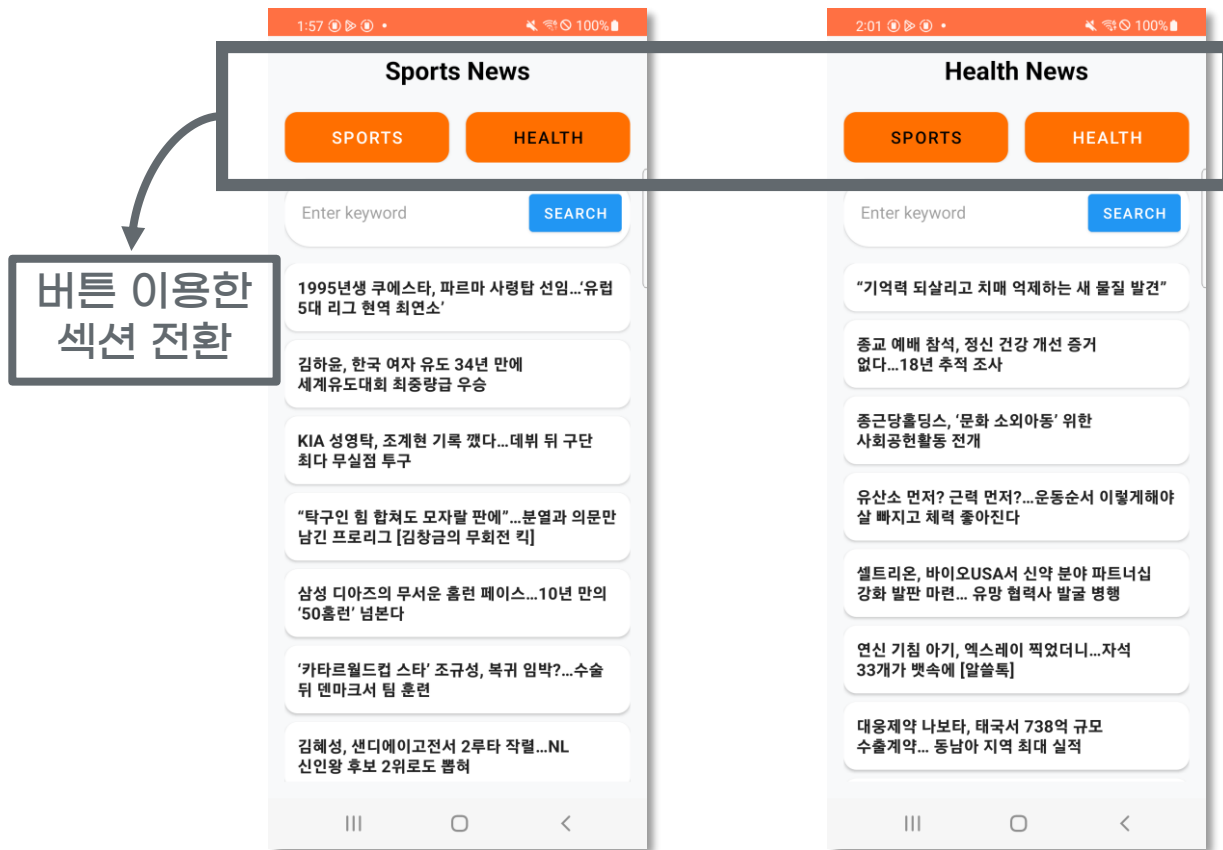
버튼 이용한 섹션 전환

1:57 100%

Sports News

SPORTS

HEALTH

Enter keyword

SEARCH

1995년생 쿠에스타, 파르마 사령탑 선임…'유럽 5대 리그 현역 최연소'

김하윤, 한국 여자 유도 34년 만에 세계유도대회 최중량급 우승

KIA 성영탁, 조계현 기록 깼다…데뷔 뒤 구단 최다 무실점 투구

"탁구인 힘 합쳐도 모자랄 판에"…분열과 의문만 남긴 프로리그 [김창금의 무회전 킥]

삼성 디아즈의 무서운 홈런 페이스…10년 만의 '50홈런' 넘본다

'카타르월드컵 스타' 조규성, 복귀 임박?…수술 뒤 덴마크서 팀 훈련

김혜성, 샌디에이고전서 2루타 작렬…NL 신인왕 후보 2위로도 뽑혀

2:01 100%

Health News

SPORTS

HEALTH

Enter keyword

SEARCH

"기억력 되살리고 치매 억제하는 새 물질 발견"

종교 예배 참석, 정신 건강 개선 증거 없다…18년 추적 조사

종근당홀딩스, '문화 소외아동' 위한 사회공헌활동 전개

유산소 먼저? 근력 먼저?…운동순서 이렇게해야 살 빠지고 체력 좋아진다

셀트리온, 바이오USA서 신약 분야 파트너십 강화 발판 마련… 유망 협력사 발굴 병행

연신 기침 아기, 엑스레이 찍었더니…자석 33개가 뱃속에 [알쓸톡]

대웅제약 나보타, 태국서 738억 규모 수출계약… 동남아 지역 최대 실적